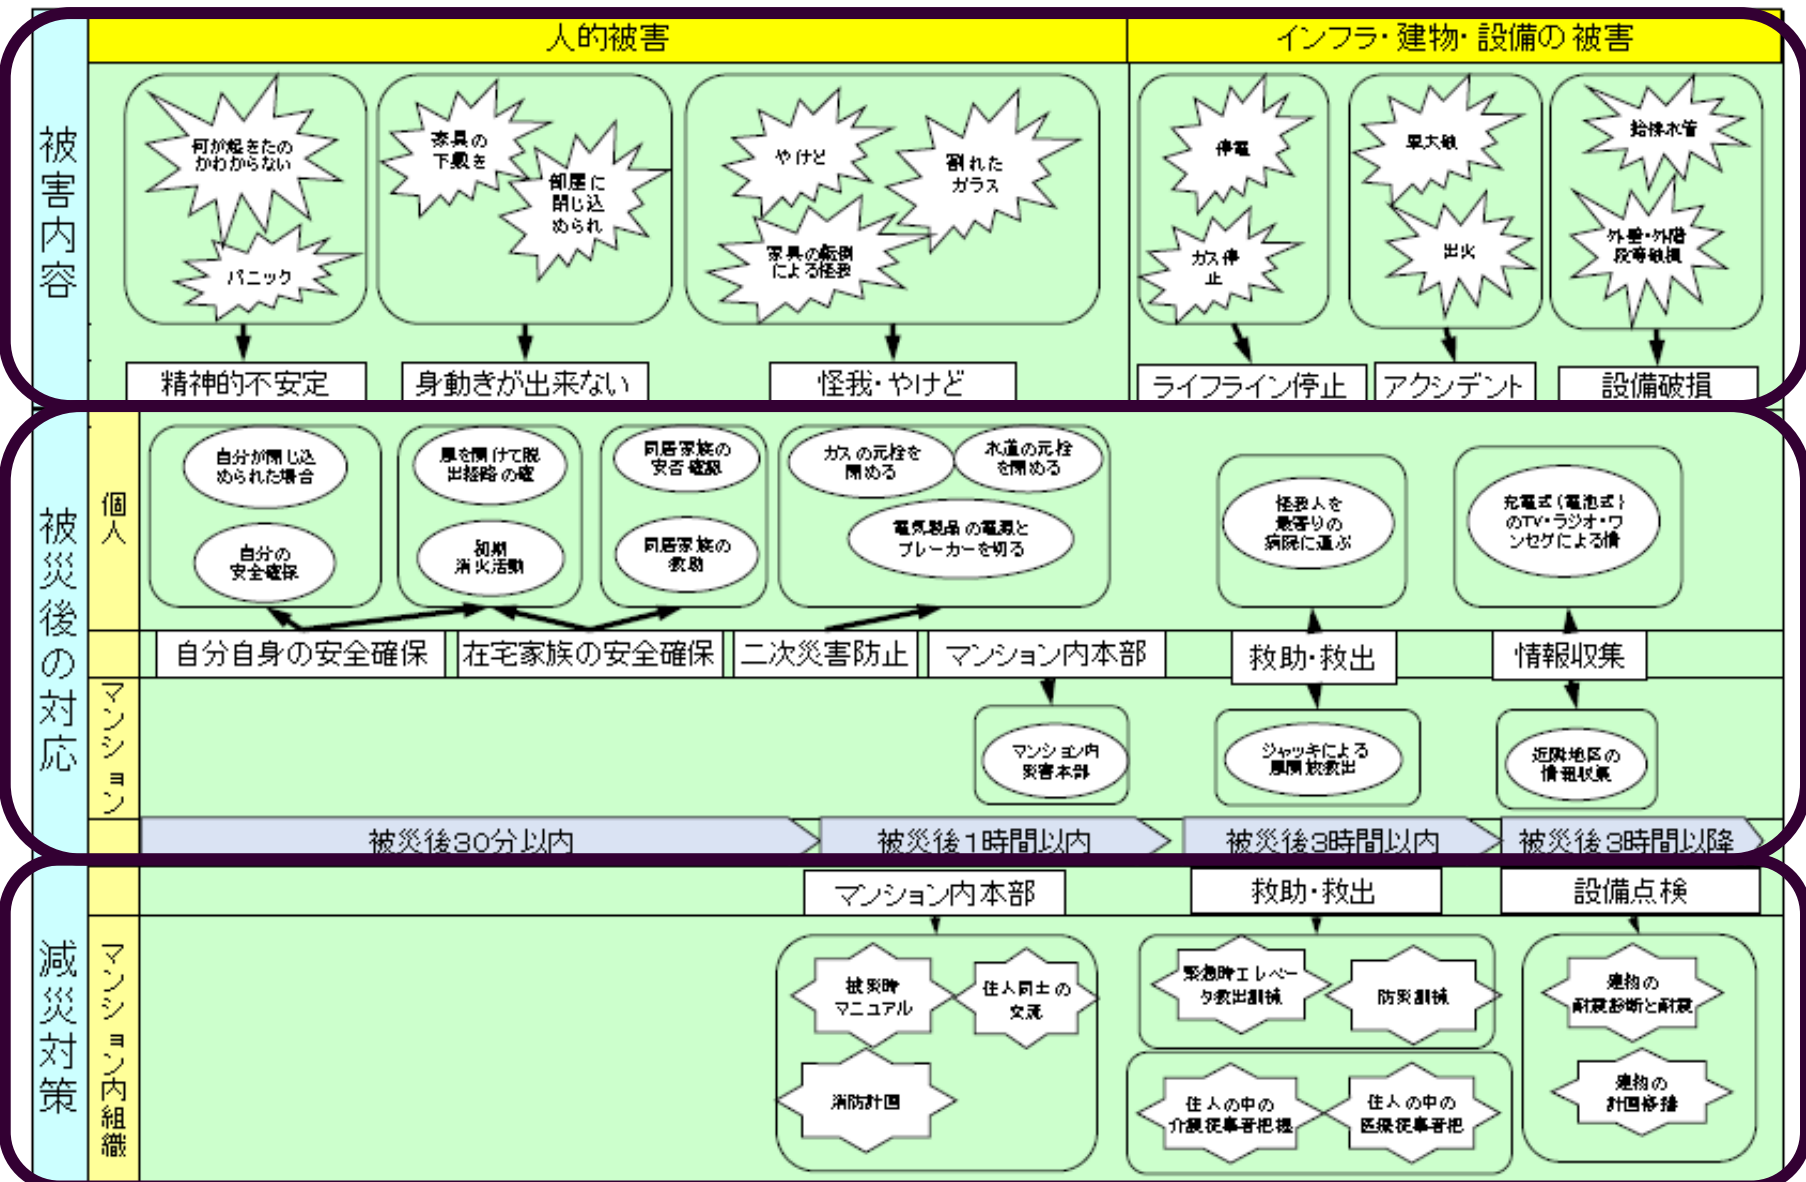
被害内容

人的被害

インフラ・建物・設備の被害

何が起きたのかわからない

パニック

家具の下敷き

部屋に閉じ込められ

やけど

割れたガラス

家具の転倒による怪我

停電

ガス停止

震火災

出火

給排水管

外壁・外階段等破損

精神的不安定

身動きが出来ない

怪我・やけど

ライフライン停止

アクシデント

設備破損

被災後の対応

個人

自分が閉じ込められた場合

自分の安全確保

扉を開けて脱出経路の確保

初期消火活動

同居家族の安否確認

同居家族の救助

ガスの元栓を閉める

水道の元栓を閉める

電気製品の電源とブレーカーを切る

怪我人を最寄りの病院に運ぶ

充電式（電池式）のTV・ラジオ・ワンセグによる情

自分自身の安全確保

在宅家族の安全確保

二次災害防止

マンション内本部

救助・救出

情報収集

マンション

マンション内災害本部

ジャッキによる屋内救出

近隣地区の情報収集

被災後30分以内

被災後1時間以内

被災後3時間以内

被災後3時間以降

減災対策

マンション内組織

マンション内本部

救助・救出

設備点検

被災時マニュアル

住人同士の交流

消防計画

緊急時エレベータ救出訓練

防災訓練

住人の中の介護従事者把握

住人の中の医療従事者把握

建物の耐震診断と耐震

建物の計画修繕